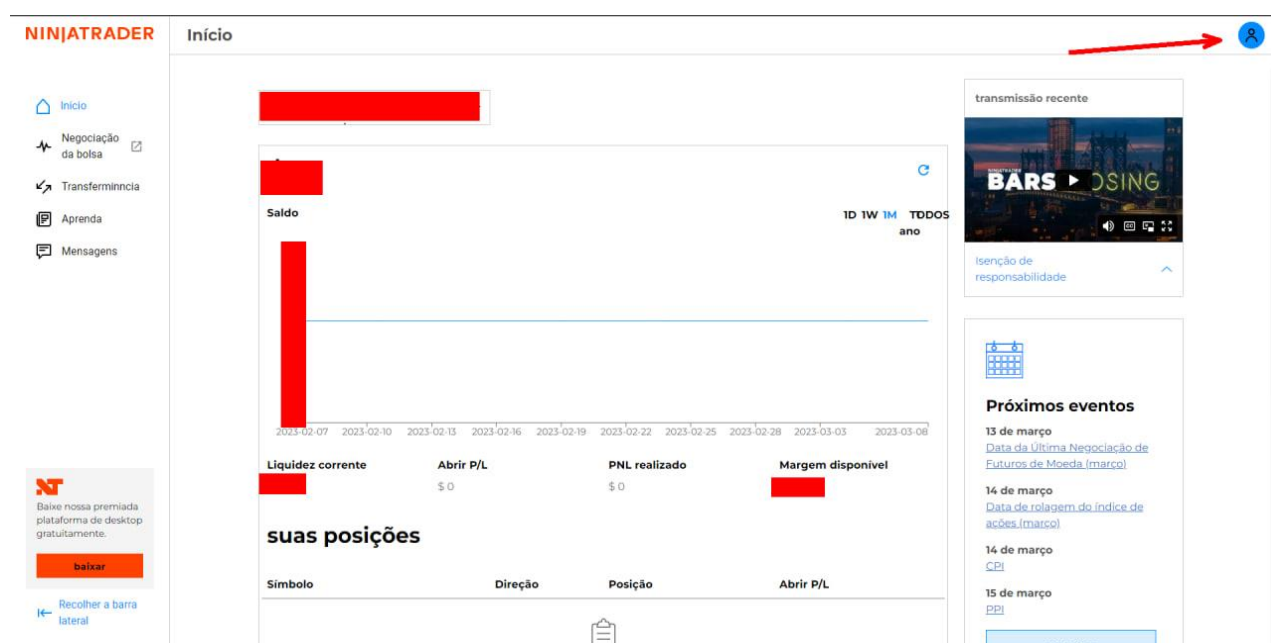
NINJATRADER

Início

Início

Negociação da bolsa

Transferminncia

Aprenda

Mensagens

Saldo

1D 1W 1M TODOS ano

2023-02-07 2023-02-10 2023-02-13 2023-02-16 2023-02-19 2023-02-22 2023-02-25 2023-02-28 2023-03-03 2023-03-08

Liquidez corrente

Abrir P/L
$ 0

PNL realizado
$ 0

Margem disponível

suas posições

| Símbolo | Direção | Posição | Abrir P/L |
|---|---|---|---|

transmissão recente

BARS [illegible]SING

Isenção de responsabilidade

Próximos eventos

13 de março
Data da Última Negociação de Futuros de Moeda (março)

14 de março
Data de rolagem do índice de ações (março)

14 de março
CPI

15 de março
PPI

NT
Baixe nossa premiada plataforma de desktop gratuitamente.

baixar

Recolher a barra lateral